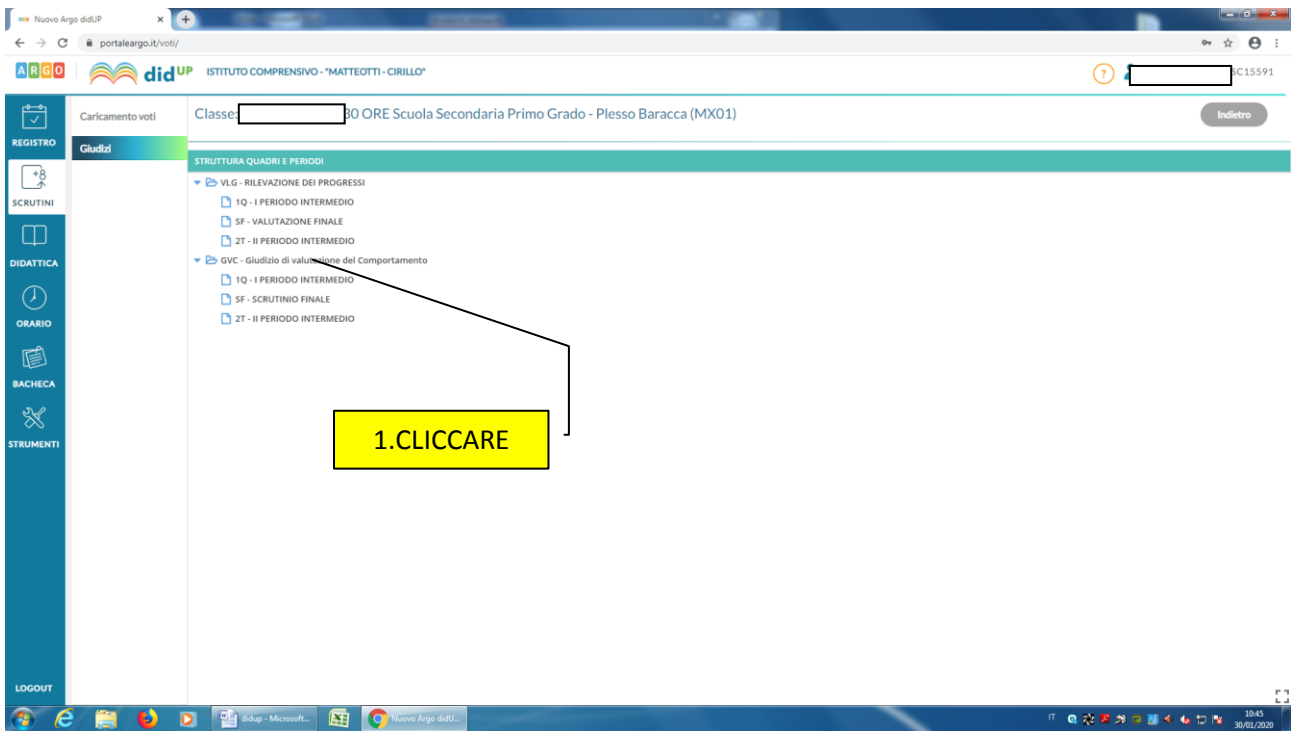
Nuovo Argo didUP

portaleargo.it/voti/

ARGO didUP ISTITUTO COMPRENSIVO - "MATTEOTTI - CIRILLO"

SC15591

REGISTRO

SCRUTINI

DIDATTICA

ORARIO

BACHECA

STRUMENTI

LOGOUT

Caricamento voti

Giudizi

Classe: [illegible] 30 ORE Scuola Secondaria Primo Grado - Plesso Baracca (MX01)

Indietro

STRUTTURA QUADRI E PERIODI

VLG - RILEVAZIONE DEI PROGRESSI

1Q - I PERIODO INTERMEDIO

SF - VALUTAZIONE FINALE

2T - II PERIODO INTERMEDIO

GVC - Giudizio di valutazione del Comportamento

1Q - I PERIODO INTERMEDIO

SF - SCRUTINIO FINALE

2T - II PERIODO INTERMEDIO

1.CLICCARE

didup - Microsoft...

Nuovo Argo didU...

IT

10:45
30/01/2020